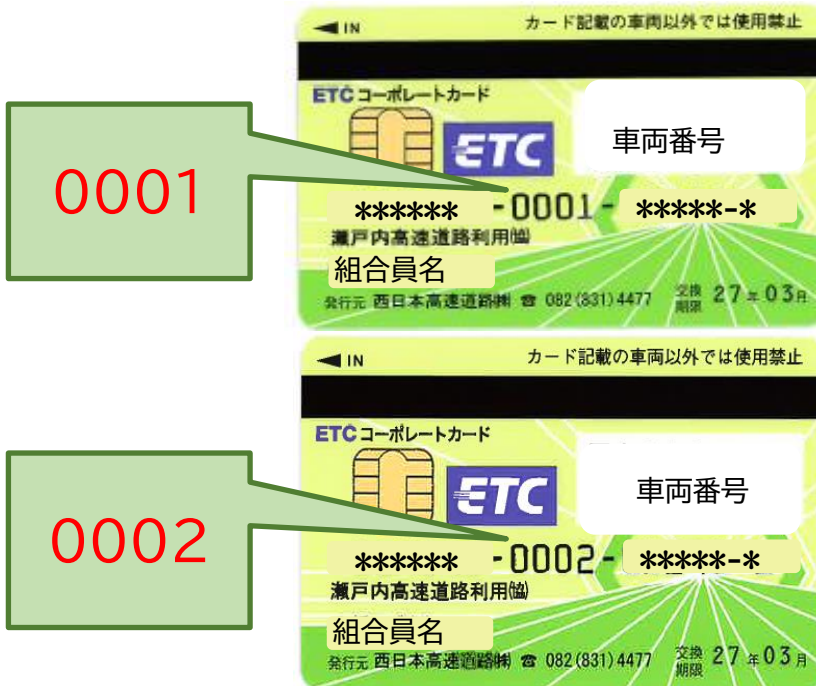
◀ IN

カード記載の車両以外では使用禁止

ETCコーポレートカード

ETC

車両番号

0001

****** -0001- *****-*

瀬戸内高速道路利用㈿

組合員名

発行元 西日本高速道路㈱ ☎ 082(831)4477

交換期限 27年03月

◀ IN

カード記載の車両以外では使用禁止

ETCコーポレートカード

ETC

車両番号

0002

****** -0002- *****-*

瀬戸内高速道路利用㈿

組合員名

発行元 西日本高速道路㈱ ☎ 082(831)4477

交換期限 27年03月